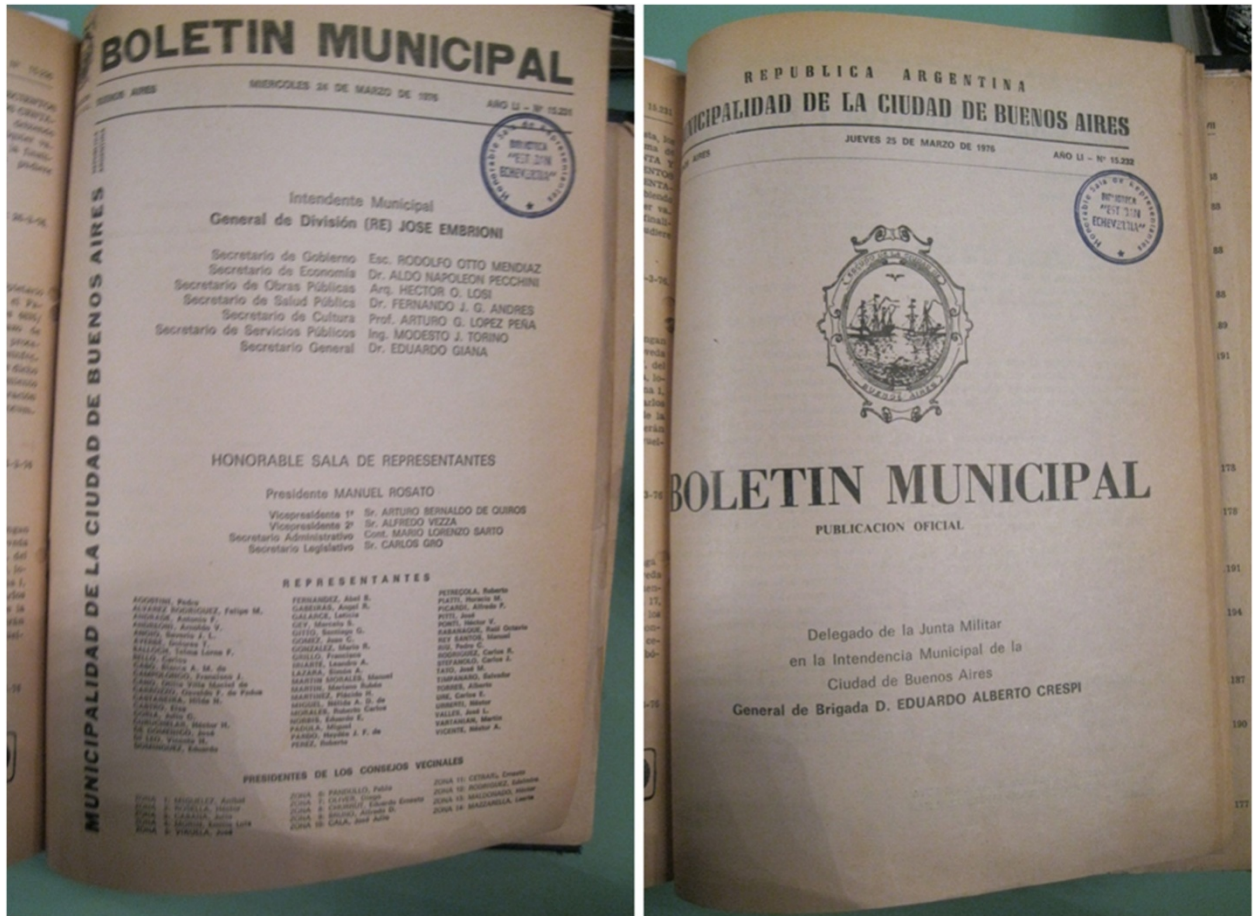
BOLETIN MUNICIPAL

BUENOS AIRES MIERCOLES 24 DE MARZO DE 1976 AÑO LI – Nº 15.231

MUNICIPALIDAD DE LA CIUDAD DE BUENOS AIRES

Intendente Municipal
General de División (RE) JOSE EMBRIONI

Secretario de Gobierno Esc. RODOLFO OTTO MENDIAZ
Secretario de Economía Dr. ALDO NAPOLEON PECCHINI
Secretario de Obras Públicas Arq. HECTOR O. LOSI
Secretario de Salud Pública Dr. FERNANDO J. G. ANDRES
Secretario de Cultura Prof. ARTURO G. LOPEZ PEÑA
Secretario de Servicios Públicos Ing. MODESTO J. TORINO
Secretario General Dr. EDUARDO GIANA

HONORABLE SALA DE REPRESENTANTES

Presidente MANUEL ROSATO

Vicepresidente 1º Sr. ARTURO BERNALDO DE QUIROS
Vicepresidente 2º Sr. ALFREDO VEZZA
Secretario Administrativo Cont. MARIO LORENZO SARTO
Secretario Legislativo Sr. CARLOS GRO

REPRESENTANTES

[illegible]

PRESIDENTES DE LOS CONSEJOS VECINALES

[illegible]

REPUBLICA ARGENTINA
MUNICIPALIDAD DE LA CIUDAD DE BUENOS AIRES

BUENOS AIRES JUEVES 25 DE MARZO DE 1976 AÑO LI – Nº 15.232

BUENOS AIRES

BOLETIN MUNICIPAL
PUBLICACION OFICIAL

Delegado de la Junta Militar
en la Intendencia Municipal de la
Ciudad de Buenos Aires
General de Brigada D. EDUARDO ALBERTO CRESPI